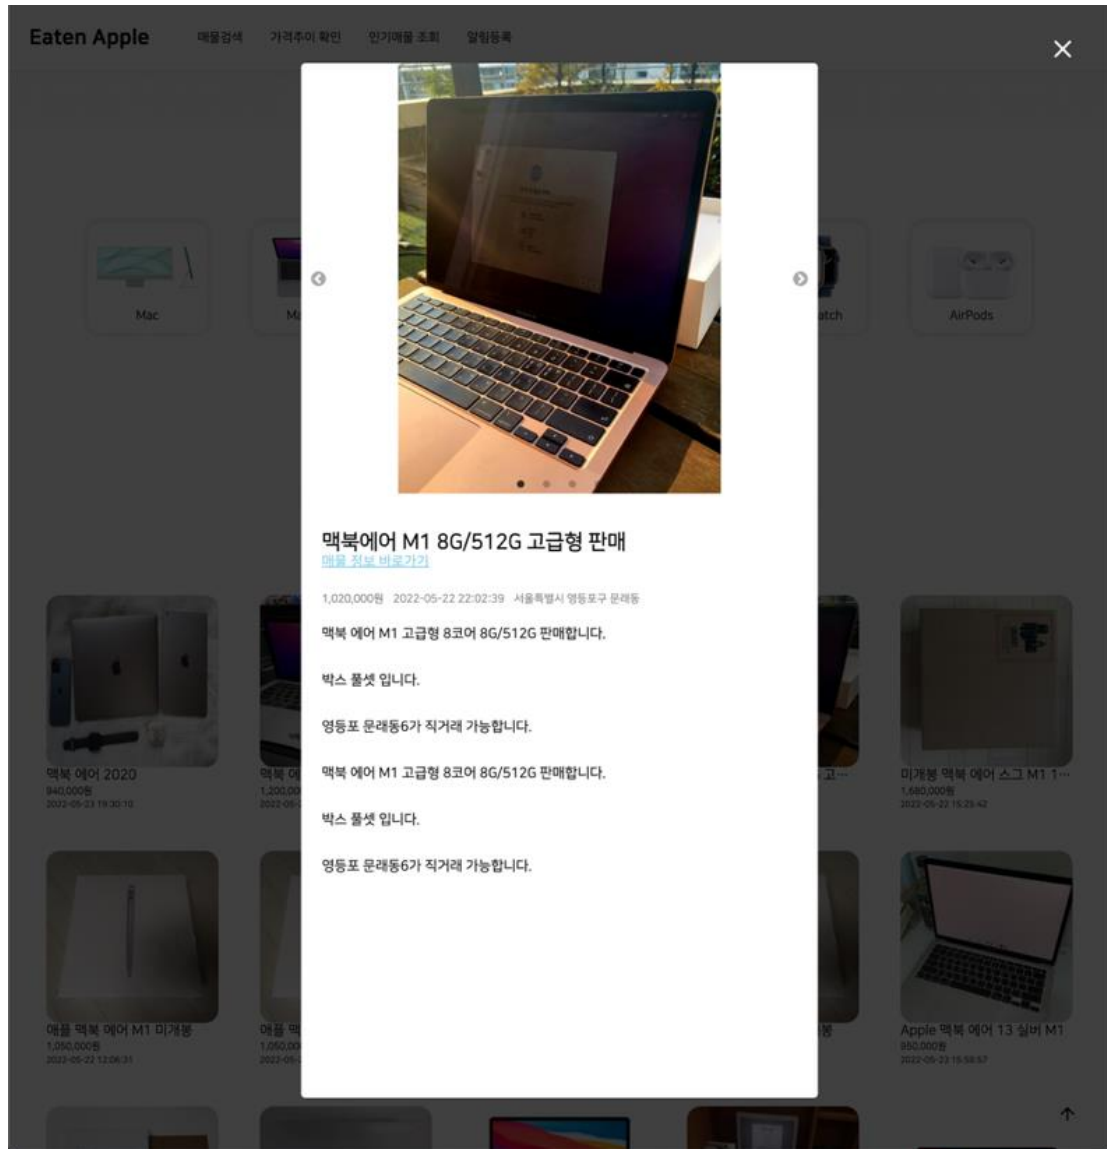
Eaten Apple 매물검색 가격추이 확인 인기매물 조회 알림등록

×

Mac

Ma

atch

AirPods

맥북에어 M1 8G/512G 고급형 판매
매물 정보 바로가기

1,020,000원 2022-05-22 22:02:39 서울특별시 영등포구 문래동

맥북 에어 M1 고급형 8코어 8G/512G 판매합니다.

박스 풀셋 입니다.

영등포 문래동6가 직거래 가능합니다.

맥북 에어 M1 고급형 8코어 8G/512G 판매합니다.

박스 풀셋 입니다.

영등포 문래동6가 직거래 가능합니다.

맥북 에어 2020
940,000원
2022-05-23 19:30:10

맥북 에
1,200,00
2022-05-

고...

미개봉 맥북 에어 스그 M1 1...
1,680,000원
2022-05-22 15:25:42

애플 맥북 에어 M1 미개봉
1,050,000원
2022-05-22 12:06:31

애플 맥
1,050,00
2022-05-

봉

Apple 맥북 에어 13 실버 M1
950,000원
2022-05-23 15:58:57